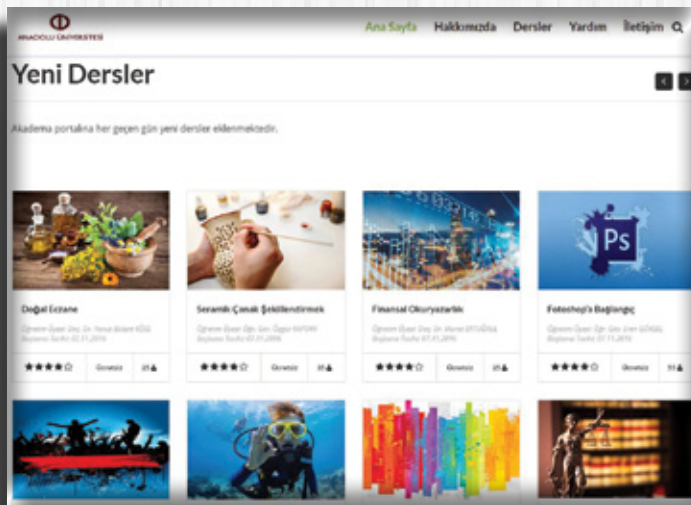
ANADOLU ÜNİVERSİTESİ

Ana Sayfa Hakkımızda Dersler Yardım İletişim

Yeni Dersler

Akademia portalına her geçen gün yeni dersler eklenmektedir.

Doğal Eczane

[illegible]

★★★★☆ Ücretsiz 25

Seramik Çanak Şekillendirmek

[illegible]

★★★★☆ Ücretsiz 35

Finansal Okuryazarlık

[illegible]

★★★★☆ Ücretsiz 25

Fotoshop'a Başlangıç

Ps

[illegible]

★★★★☆ Ücretsiz 55